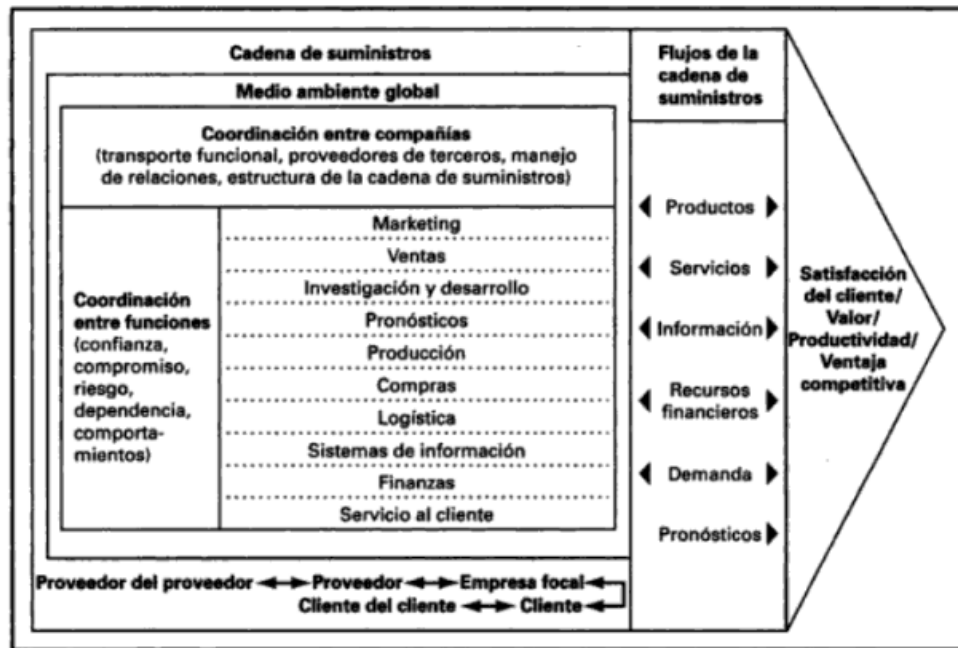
Cadena de suministros

Medio ambiente global

Coordinación entre compañías (transporte funcional, proveedores de terceros, manejo de relaciones, estructura de la cadena de suministros)

Coordinación entre funciones (confianza, compromiso, riesgo, dependencia, comportamientos)

Marketing
Ventas
Investigación y desarrollo
Pronósticos
Producción
Compras
Logística
Sistemas de información
Finanzas
Servicio al cliente

Proveedor del proveedor ←→ Proveedor ←→ Empresa focal
Cliente del cliente ←→ Cliente

Flujos de la cadena de suministros

Productos
Servicios
Información
Recursos financieros
Demanda
Pronósticos

Satisfacción del cliente/ Valor/ Productividad/ Ventaja competitiva